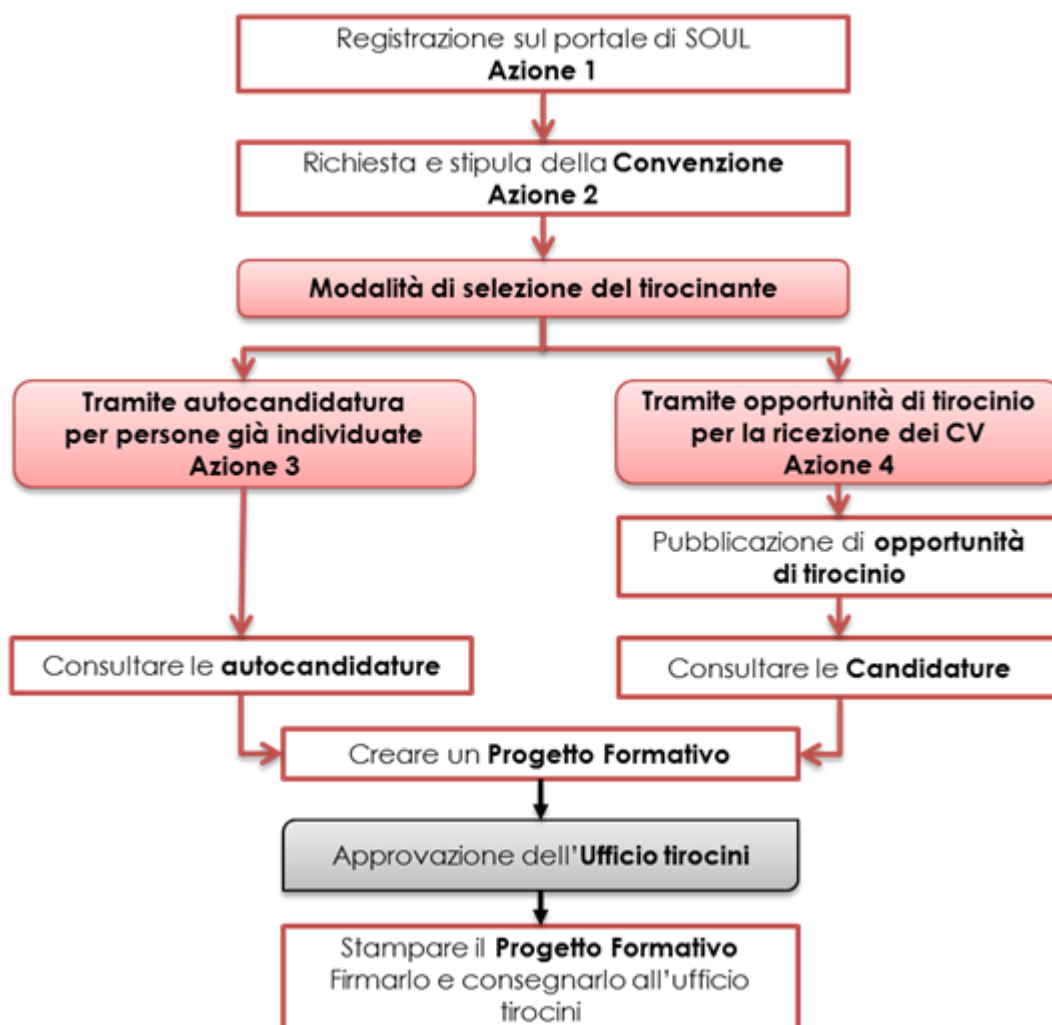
Registrazione sul portale di SOUL
Azione 1

Richiesta e stipula della Convenzione
Azione 2

Modalità di selezione del tirocinante

Tramite autocandidatura per persone già individuate
Azione 3

Tramite opportunità di tirocinio per la ricezione dei CV
Azione 4

Pubblicazione di opportunità di tirocinio

Consultare le autocandidature

Consultare le Candidature

Creare un Progetto Formativo

Approvazione dell'Ufficio tirocini

Stampare il Progetto Formativo
Firmarlo e consegnarlo all'ufficio tirocini